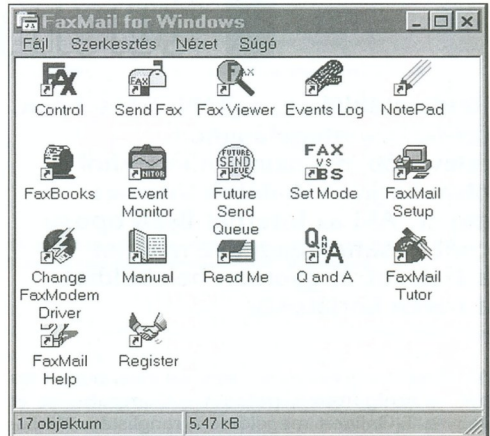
FaxMail for Windows

Fájl Szerkesztés Nézet Súgó

FAX
Control

FAX
Send Fax

FAX
Fax Viewer

Events Log

NotePad

FaxBooks

MITOR
Event Monitor

FUTURE SEND QUEUE
Future Send Queue

FAX VS BS
Set Mode

FaxMail Setup

Change FaxModem Driver

Manual

Read Me

Q and A

FaxMail Tutor

FaxMail Help

Register

17 objektum | 5,47 kB